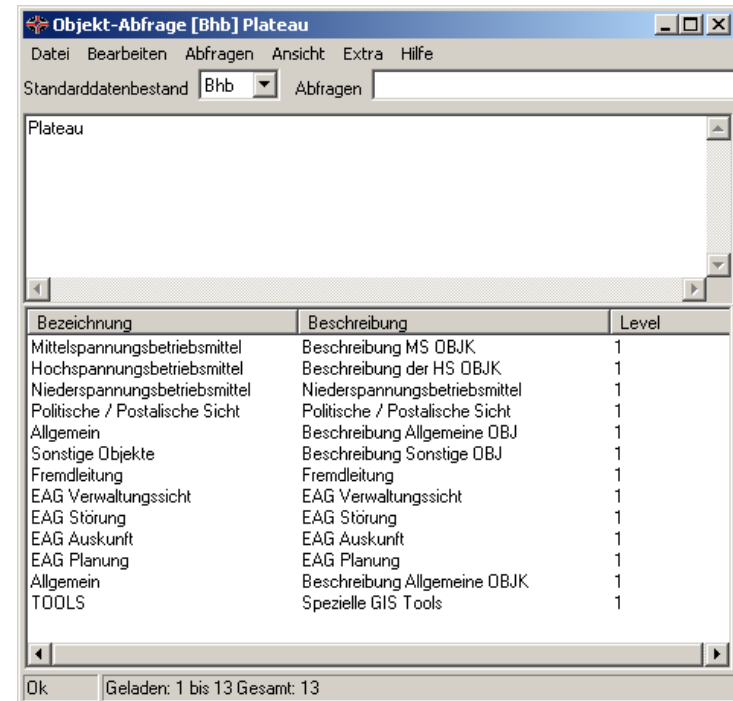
Objekt-Abfrage [Bhb] Plateau

Datei Bearbeiten Abfragen Ansicht Extra Hilfe

Standarddatenbestand Bhb Abfragen

Plateau

| Bezeichnung | Beschreibung | Level |
|---|---|---|
| Mittelspannungsbetriebsmittel | Beschreibung MS OBJK | 1 |
| Hochspannungsbetriebsmittel | Beschreibung der HS OBJK | 1 |
| Niederspannungsbetriebsmittel | Niederspannungsbetriebsmittel | 1 |
| Politische / Postalische Sicht | Politische / Postalische Sicht | 1 |
| Allgemein | Beschreibung Allgemeine OBJ | 1 |
| Sonstige Objekte | Beschreibung Sonstige OBJ | 1 |
| Fremdleitung | Fremdleitung | 1 |
| EAG Verwaltungssicht | EAG Verwaltungssicht | 1 |
| EAG Störung | EAG Störung | 1 |
| EAG Auskunft | EAG Auskunft | 1 |
| EAG Planung | EAG Planung | 1 |
| Allgemein | Beschreibung Allgemeine OBJK | 1 |
| TOOLS | Spezielle GIS Tools | 1 |

Ok Geladen: 1 bis 13 Gesamt: 13